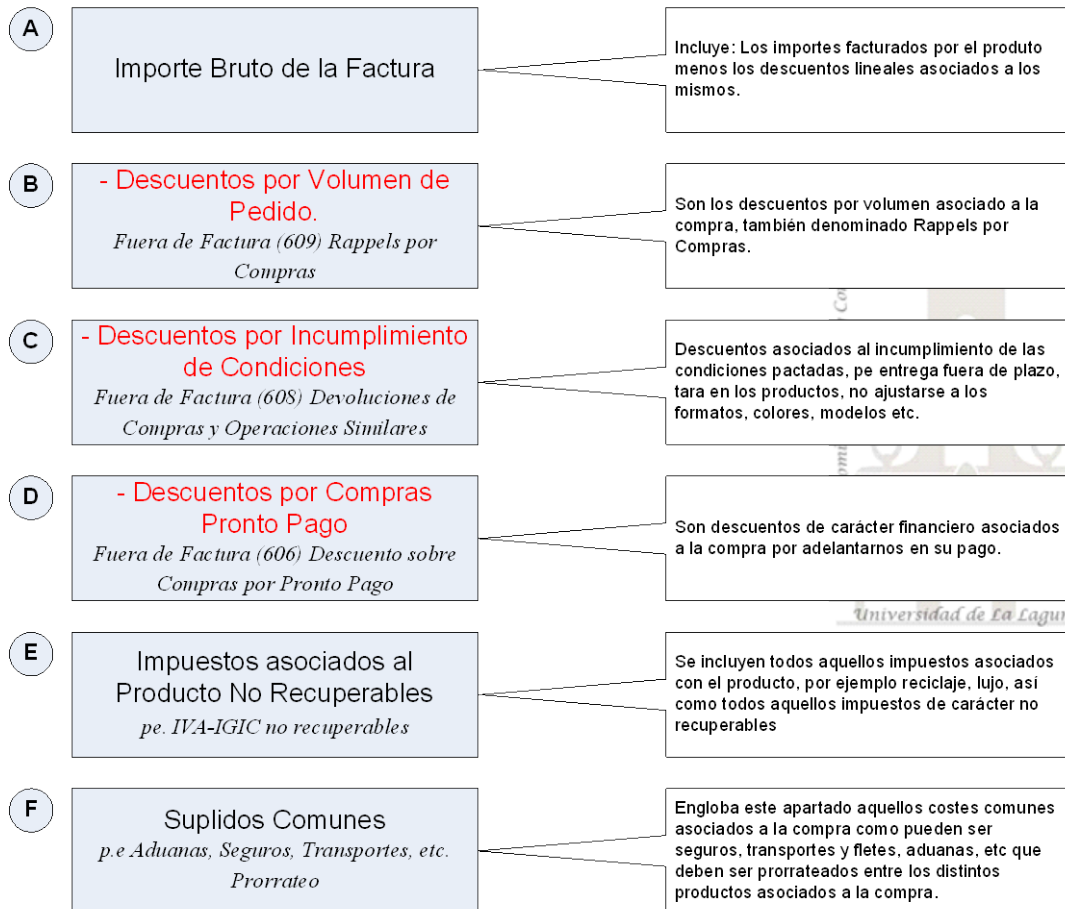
A

Importe Bruto de la Factura

Incluye: Los importes facturados por el producto menos los descuentos lineales asociados a los mismos.

B

- Descuentos por Volumen de Pedido.
Fuera de Factura (609) Rappels por Compras

Son los descuentos por volumen asociado a la compra, también denominado Rappels por Compras.

C

- Descuentos por Incumplimiento de Condiciones
Fuera de Factura (608) Devoluciones de Compras y Operaciones Similares

Descuentos asociados al incumplimiento de las condiciones pactadas, pe entrega fuera de plazo, tara en los productos, no ajustarse a los formatos, colores, modelos etc.

D

- Descuentos por Compras Pronto Pago
Fuera de Factura (606) Descuento sobre Compras por Pronto Pago

Son descuentos de carácter financiero asociados a la compra por adelantarnos en su pago.

Universidad de La Lagu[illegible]

E

Impuestos asociados al Producto No Recuperables
pe. IVA-IGIC no recuperables

Se incluyen todos aquellos impuestos asociados con el producto, por ejemplo reciclaje, lujo, así como todos aquellos impuestos de carácter no recuperables

F

Suplidos Comunes
p.e Aduanas, Seguros, Transportes, etc.
Prorrateo

Engloba este apartado aquellos costes comunes asociados a la compra como pueden ser seguros, transportes y fletes, aduanas, etc que deben ser prorrateados entre los distintos productos asociados a la compra.